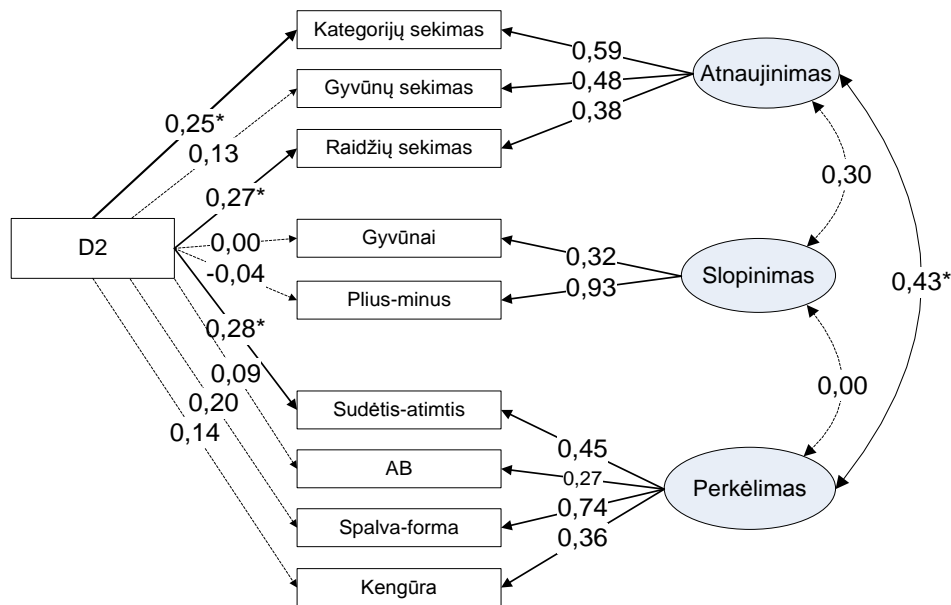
Kategorijų sekimas
Gyvūnų sekimas
Raidžių sekimas
0,59
0,48
0,38
Atnaujinimas
0,25*
0,13
0,27*
D2
0,00
-0,04
Gyvūnai
Plius-minus
0,32
0,93
Slopinimas
0,30
0,43*
0,28*
0,09
0,20
0,14
0,00
Sudėtis-atimtis
AB
Spalva-forma
Kengūra
0,45
0,27
0,74
0,36
Perkėlimas